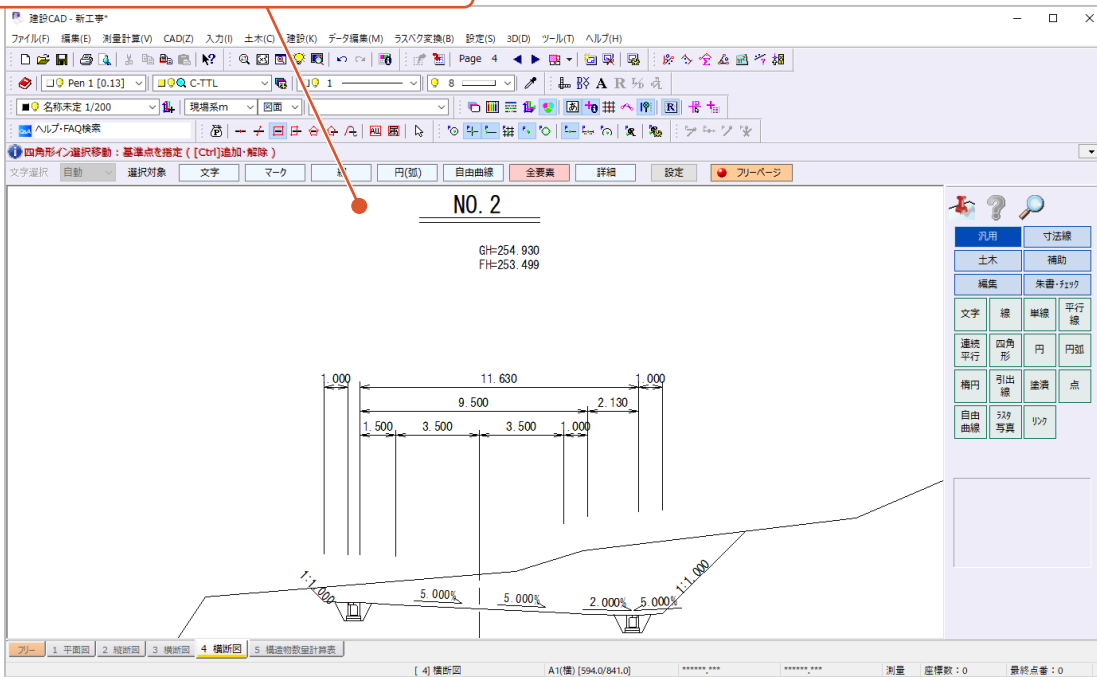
建設CAD - 新工事*

ファイル(F) 編集(E) 測量計算(V) CAD(Z) 入力(I) 土木(C) 建設(K) データ編集(M) ラスベク変換(B) 設定(S) 3D(D) ツール(T) ヘルプ(H)

Page 4

Pen 1 [0.13] C-TTL 1 8

名称未定 1/200 現場系m 図面

ヘルプ・FAQ検索

四角形イン選択移動：基準点を指定（[Ctrl]追加・解除）

文字選択 自動 選択対象 文字 マーク 線 円(弧) 自由曲線 全要素 詳細 設定 フリーページ

NO.2

GH=254.930
FH=253.499

1.000 11.630 1.000
9.500 2.130
1.500 3.500 3.500 1.000

1:1.000 5.000% 5.000% 2.000% 5.000% 1:1.000

汎用 寸法線
土木 補助
編集 朱書・ﾁｪｯｸ
文字 線 単線 平行線
連続平行 四角形 円 円弧
楕円 引出線 塗潰 点
自由曲線 ﾗｽﾀ写真 ﾘﾝｸ

フリー 1 平面図 2 縦断図 3 横断図 4 横断図 5 構造物数量計算表

[ 4] 横断図 A1(横) [594.0/841.0] ******.*** ******.*** 測量 座標数：0 最終点番：0